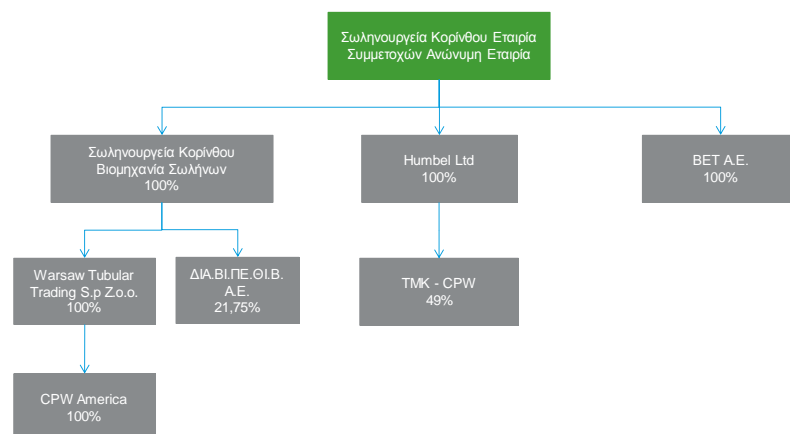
Σωληνουργεία Κορίνθου Εταιρία Συμμετοχών Ανώνυμη Εταιρία

Σωληνουργεία Κορίνθου Βιομηχανία Σωλήνων 100%

Humbel Ltd 100%

BET A.E. 100%

Warsaw Tubular Trading S.p Z.o.o. 100%

ΔΙΑ.ΒΙ.ΠΕ.ΘΙ.Β. Α.Ε. 21,75%

TMK - CPW 49%

CPW America 100%